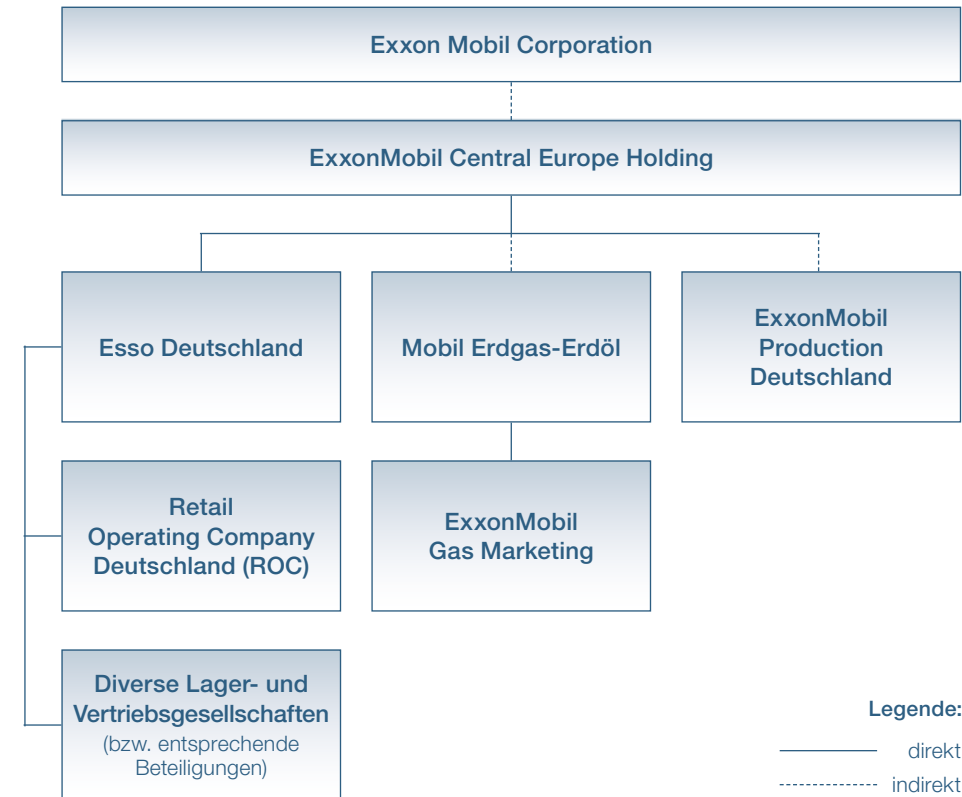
Exxon Mobil Corporation

ExxonMobil Central Europe Holding

Esso Deutschland

Mobil Erdgas-Erdöl

ExxonMobil Production Deutschland

Retail Operating Company Deutschland (ROC)

ExxonMobil Gas Marketing

Diverse Lager- und Vertriebsgesellschaften (bzw. entsprechende Beteiligungen)

Legende:

direkt

indirekt